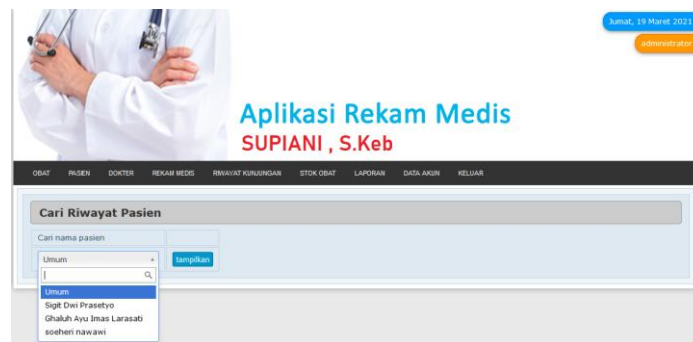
Jumat, 19 Maret 2021
administrator

Aplikasi Rekam Medis
SUPIANI , S.Keb

OBAT PASIEN DOKTER REKAM MEDIS RIWAYAT KUNJUNGAN STOK OBAT LAPORAN DATA AKUN KELUAR

Cari Riwayat Pasien

Cari nama pasien

Umum
tampilkan

Umum
Sigit Dwi Prasetyo
Ghaluh Ayu Imas Larasati
soeheri nawawi